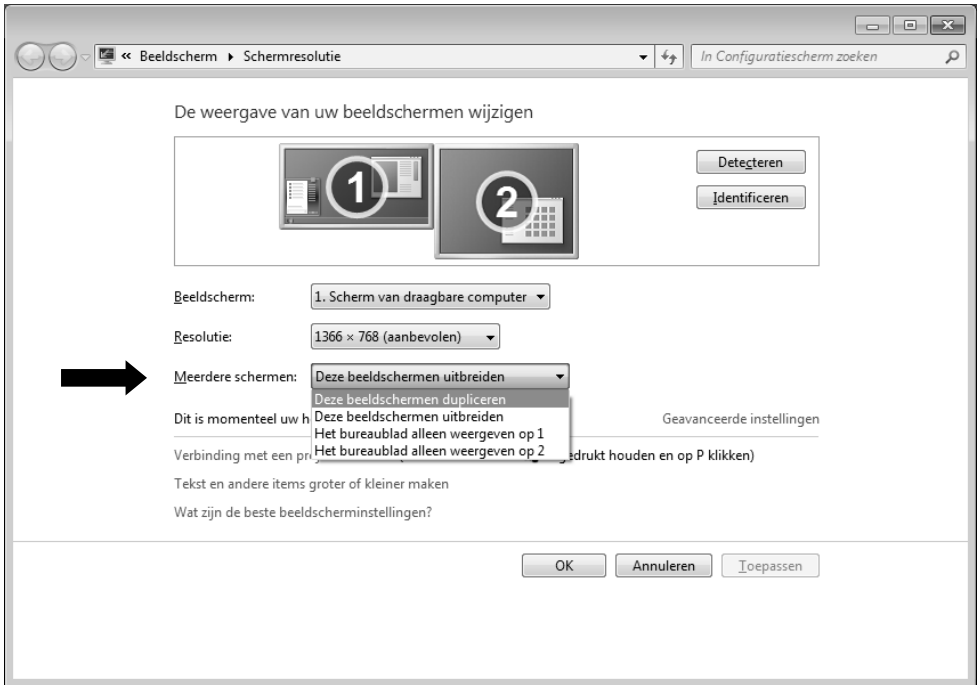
« Beeldscherm ▸ Schermresolutie

In Configuratiescherm zoeken

De weergave van uw beeldschermen wijzigen

1

2

Detecteren

Identificeren

Beeldscherm: 1. Scherm van draagbare computer

Resolutie: 1366 × 768 (aanbevolen)

Meerdere schermen: Deze beeldschermen uitbreiden

Deze beeldschermen dupliceren
Deze beeldschermen uitbreiden
Het bureaublad alleen weergeven op 1
Het bureaublad alleen weergeven op 2

Dit is momenteel uw h

Geavanceerde instellingen

Verbinding met een pro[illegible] edrukt houden en op P klikken)

Tekst en andere items groter of kleiner maken

Wat zijn de beste beeldscherminstellingen?

OK Annuleren Toepassen